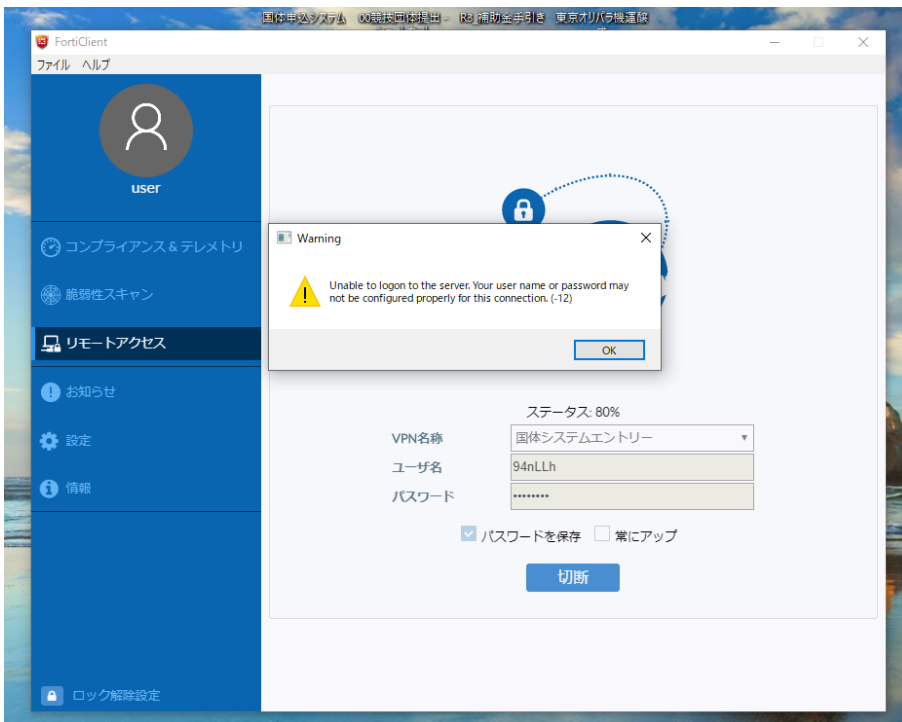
国体申込システム　00競技団体提出 -　R3 補助金手引き　東京オリパラ機運醸

FortiClient
ファイル　ヘルプ

user

コンプライアンス＆テレメトリ
脆弱性スキャン
リモートアクセス
お知らせ
設定
情報

ロック解除設定

Warning
Unable to logon to the server. Your user name or password may not be configured properly for this connection. (-12)
OK

ステータス: 80%
VPN名称　国体システムエントリー
ユーザ名　94nLLh
パスワード　••••••••
パスワードを保存　常にアップ
切断